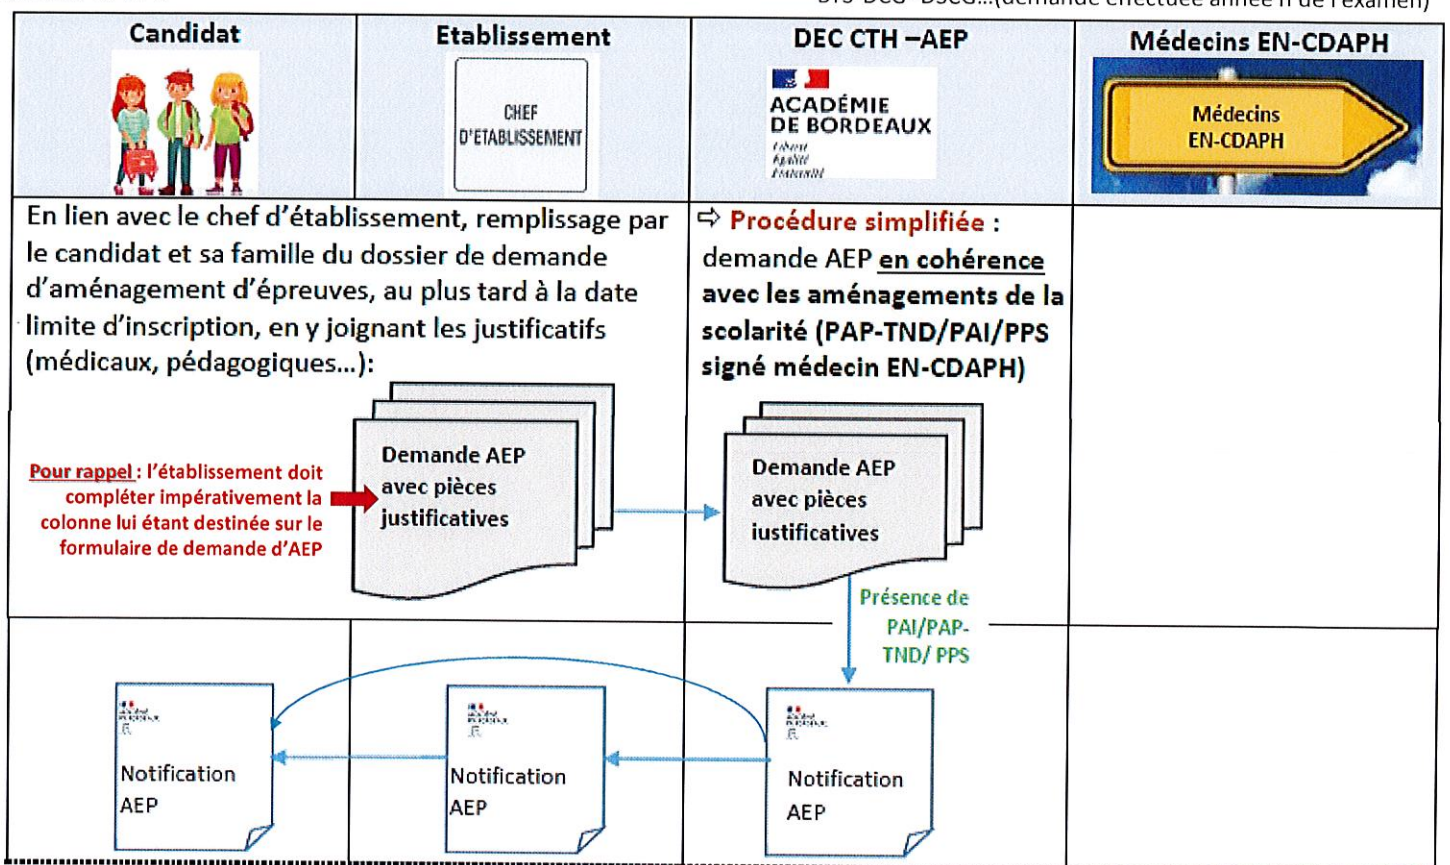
BTS-DCG- DSCG...(demande effectuée année n de l'examen)

| Candidat | Etablissement | DEC CTH –AEP | Médecins EN-CDAPH |
|---|---|---|---|
| | CHEF D'ETABLISSEMENT | ACADÉMIE DE BORDEAUX Liberté Égalité Fraternité | Médecins EN-CDAPH |

En lien avec le chef d'établissement, remplissage par le candidat et sa famille du dossier de demande d'aménagement d'épreuves, au plus tard à la date limite d'inscription, en y joignant les justificatifs (médicaux, pédagogiques...):

Pour rappel : l'établissement doit compléter impérativement la colonne lui étant destinée sur le formulaire de demande d'AEP

Demande AEP avec pièces justificatives

⇨ Procédure simplifiée : demande AEP en cohérence avec les aménagements de la scolarité (PAP-TND/PAI/PPS signé médecin EN-CDAPH)

Demande AEP avec pièces iustificatives

Présence de PAI/PAP-TND/ PPS

Notification AEP

Notification AEP

Notification AEP